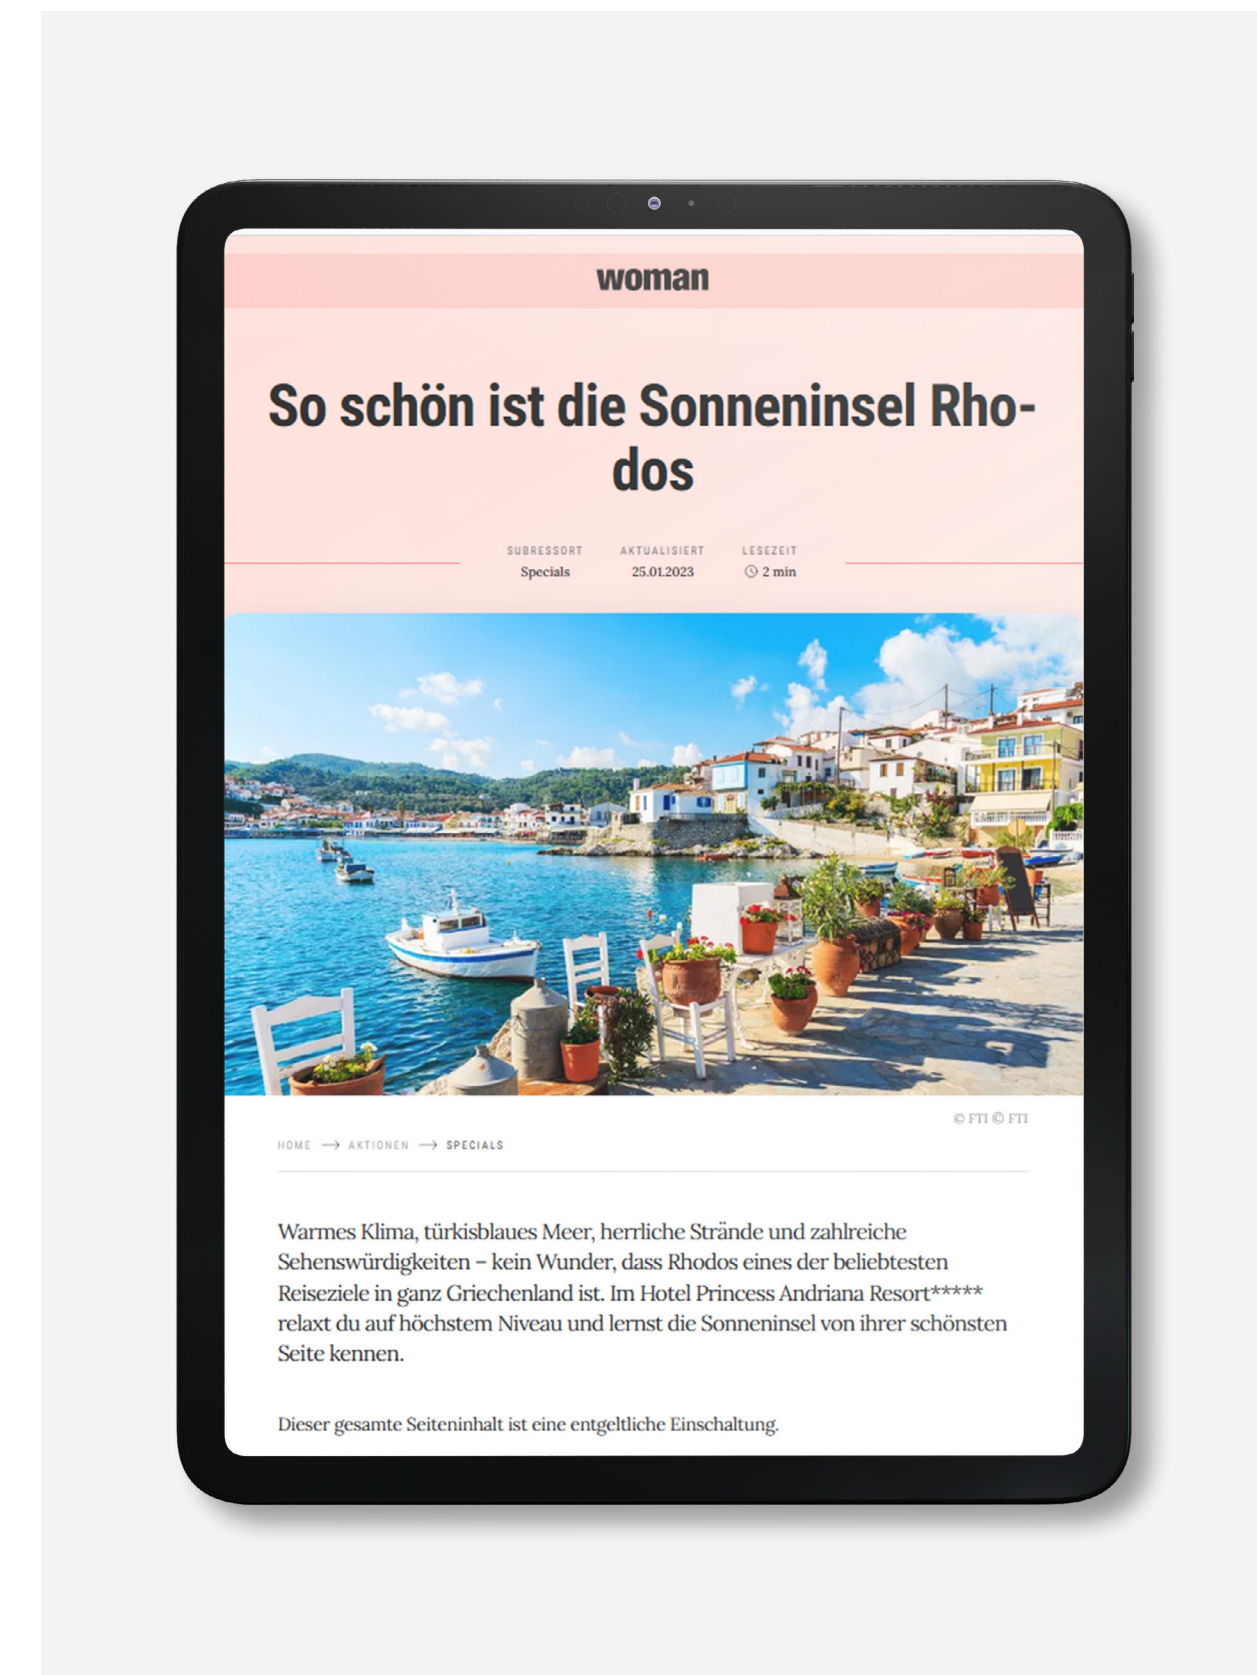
woman

So schön ist die Sonneninsel Rhodos

SUBRESSORT
Specials

AKTUALISIERT
25.01.2023

LESEZEIT
2 min

© FTI © FTI

HOME → AKTIONEN → SPECIALS

Warmes Klima, türkisblaues Meer, herrliche Strände und zahlreiche Sehenswürdigkeiten – kein Wunder, dass Rhodos eines der beliebtesten Reiseziele in ganz Griechenland ist. Im Hotel Princess Andriana Resort***** relaxt du auf höchstem Niveau und lernst die Sonneninsel von ihrer schönsten Seite kennen.

Dieser gesamte Seiteninhalt ist eine entgeltliche Einschaltung.